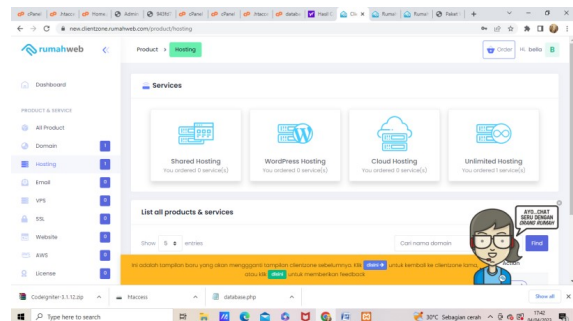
cPanel | .htacc | Home | Admin | BKDN | cPanel | cPanel | .htacc | databa | Yoast | Cli | Rumah | Rumah | Paket

new.clientzone.rumahweb.com/product/hosting

rumahweb

Product > Hosting

Order Hi, bella B

Dashboard

PRODUCT & SERVICE

All Product

Domain 1

Hosting 1

Email 0

VPS 0

SSL 0

Website 0

AWS 0

License 0

Services

Shared Hosting
You ordered 0 service(s)

WordPress Hosting
You ordered 0 service(s)

Cloud Hosting
You ordered 0 service(s)

Unlimited Hosting
You ordered 1 service(s)

List all products & services

Show 5 entries

Cari nama domain

Find

AYO..CHAT SERU DENGAN ORANG RUMAH

Ini adalah tampilan baru yang akan menggganti tampilan clientzone sebelumnya. Klik disini untuk kembali ke clientzone lama atau klik disini untuk memberikan feedback

CodeIgniter-3.1.12.zip

.htaccess

database.php

Show all

Type here to search

30°C Sebagian cerah

17:40